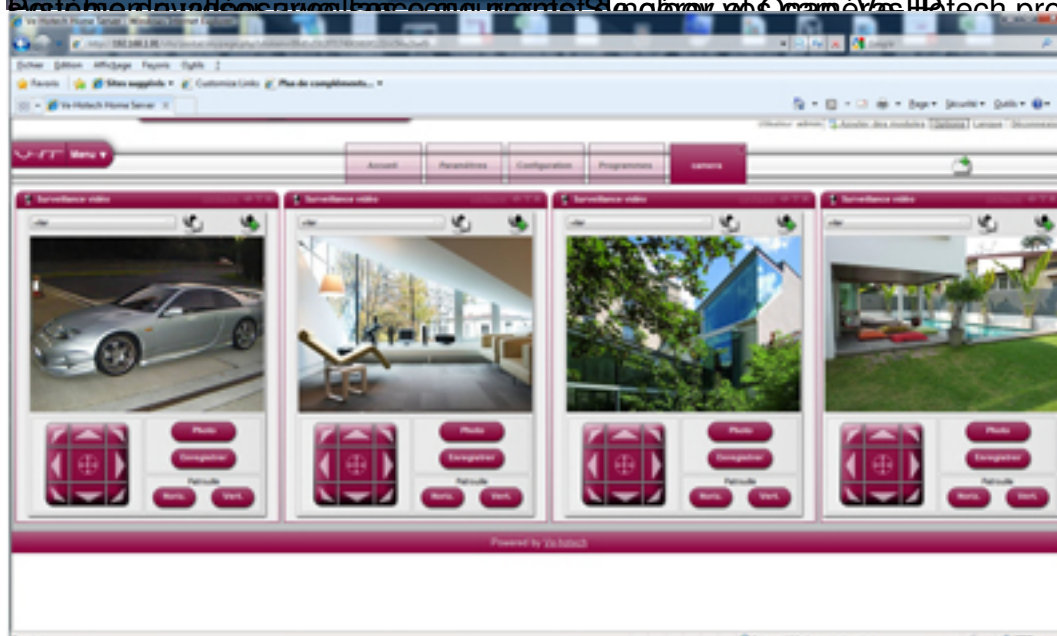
Ve-Hotech Home Server - Windows Internet Explorer

Fichier Edition Affichage Favoris Outils ?

Favoris Sites suggérés Customize Links Plus de compléments...

Ve-Hotech Home Server

Page Sécurité Outils

Menu

Accueil Paramètres Configuration Programmes camera

Surveillance vidéo

Photo
Enregistrer
Patrouille
Horiz. Vert.

Surveillance vidéo

Photo
Enregistrer
Patrouille
Horiz. Vert.

Surveillance vidéo

Photo
Enregistrer
Patrouille
Horiz. Vert.

Surveillance vidéo

Photo
Enregistrer
Patrouille
Horiz. Vert.

Powered by Ve-Hotech